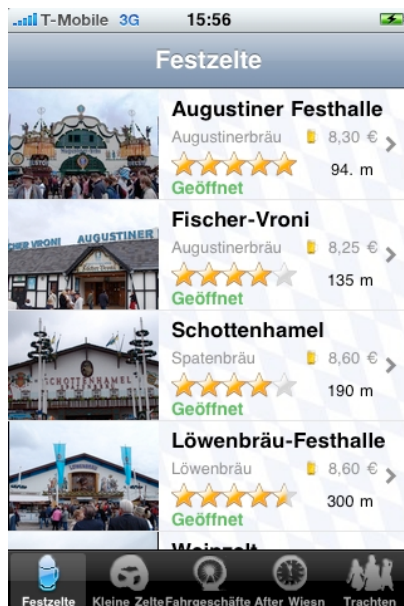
T-Mobile 3G 15:56

Festzelte

Augustiner Festhalle
Augustinerbräu 8,30 €
94. m
Geöffnet

Fischer-Vroni
Augustinerbräu 8,25 €
135 m
Geöffnet

Schottenhamel
Spatenbräu 8,60 €
190 m
Geöffnet

Löwenbräu-Festhalle
Löwenbräu 8,60 €
300 m
Geöffnet

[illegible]

Festzelte Kleine Zelte Fahrgeschäfte After Wiesn Trachten